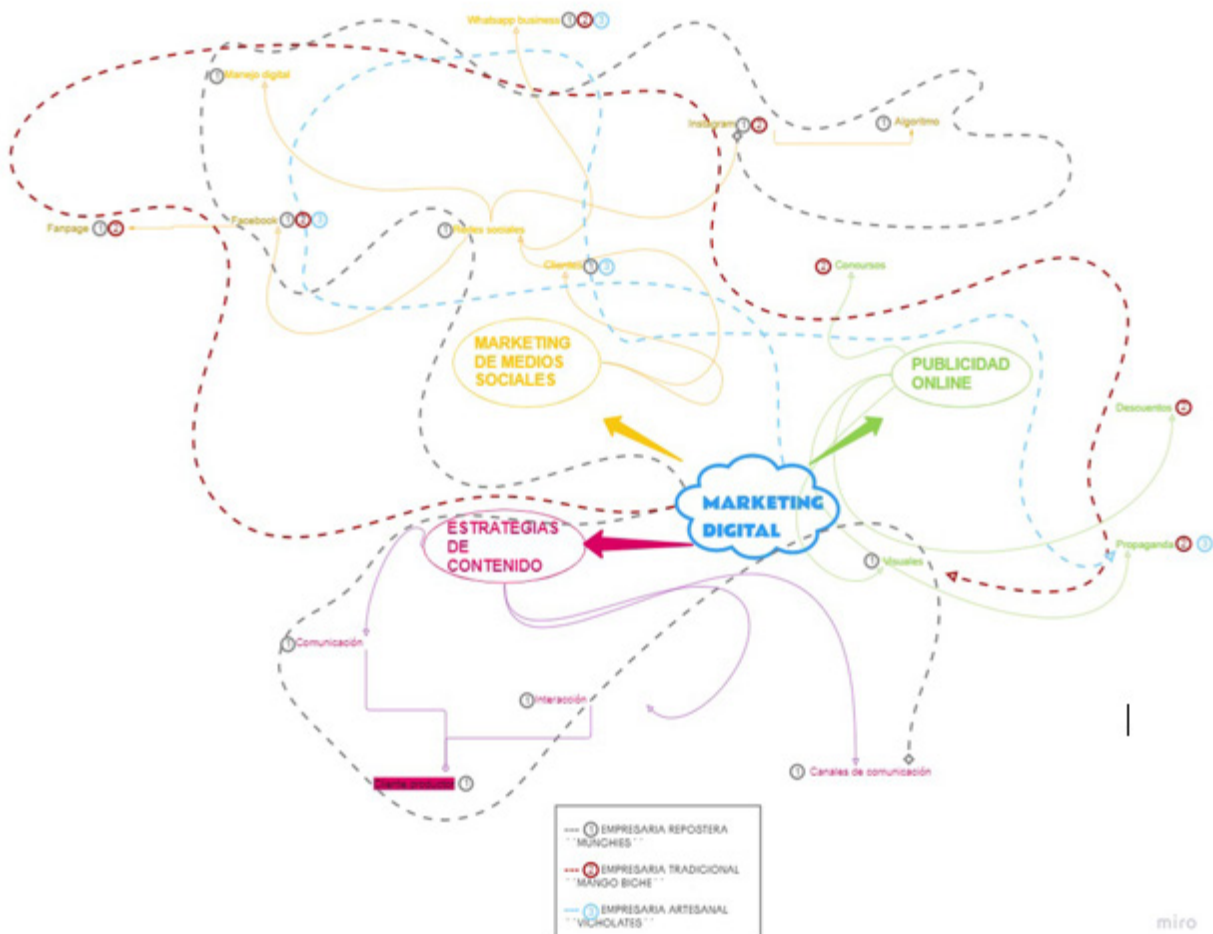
Whatsapp business ① ② ③

① Manejo digital

Instagram ① ②

① Algoritmo

Fanpage ① ②

Facebook ① ② ③

① Redes sociales

Clientes ① ③

② Concursos

MARKETING DE MEDIOS SOCIALES

PUBLICIDAD ONLINE

Descuentos ②

MARKETING DIGITAL

ESTRATEGIAS DE CONTENIDO

① Visuales

Propaganda ② ③

① Comunicación

① Interacción

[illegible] ①

① Canales de comunicación

① EMPRESARIA REPOSTERA "MUNCHIES"

② EMPRESARIA TRADICIONAL "MANGO BICHE"

③ EMPRESARIA ARTESANAL "VICHOLATES"

miro